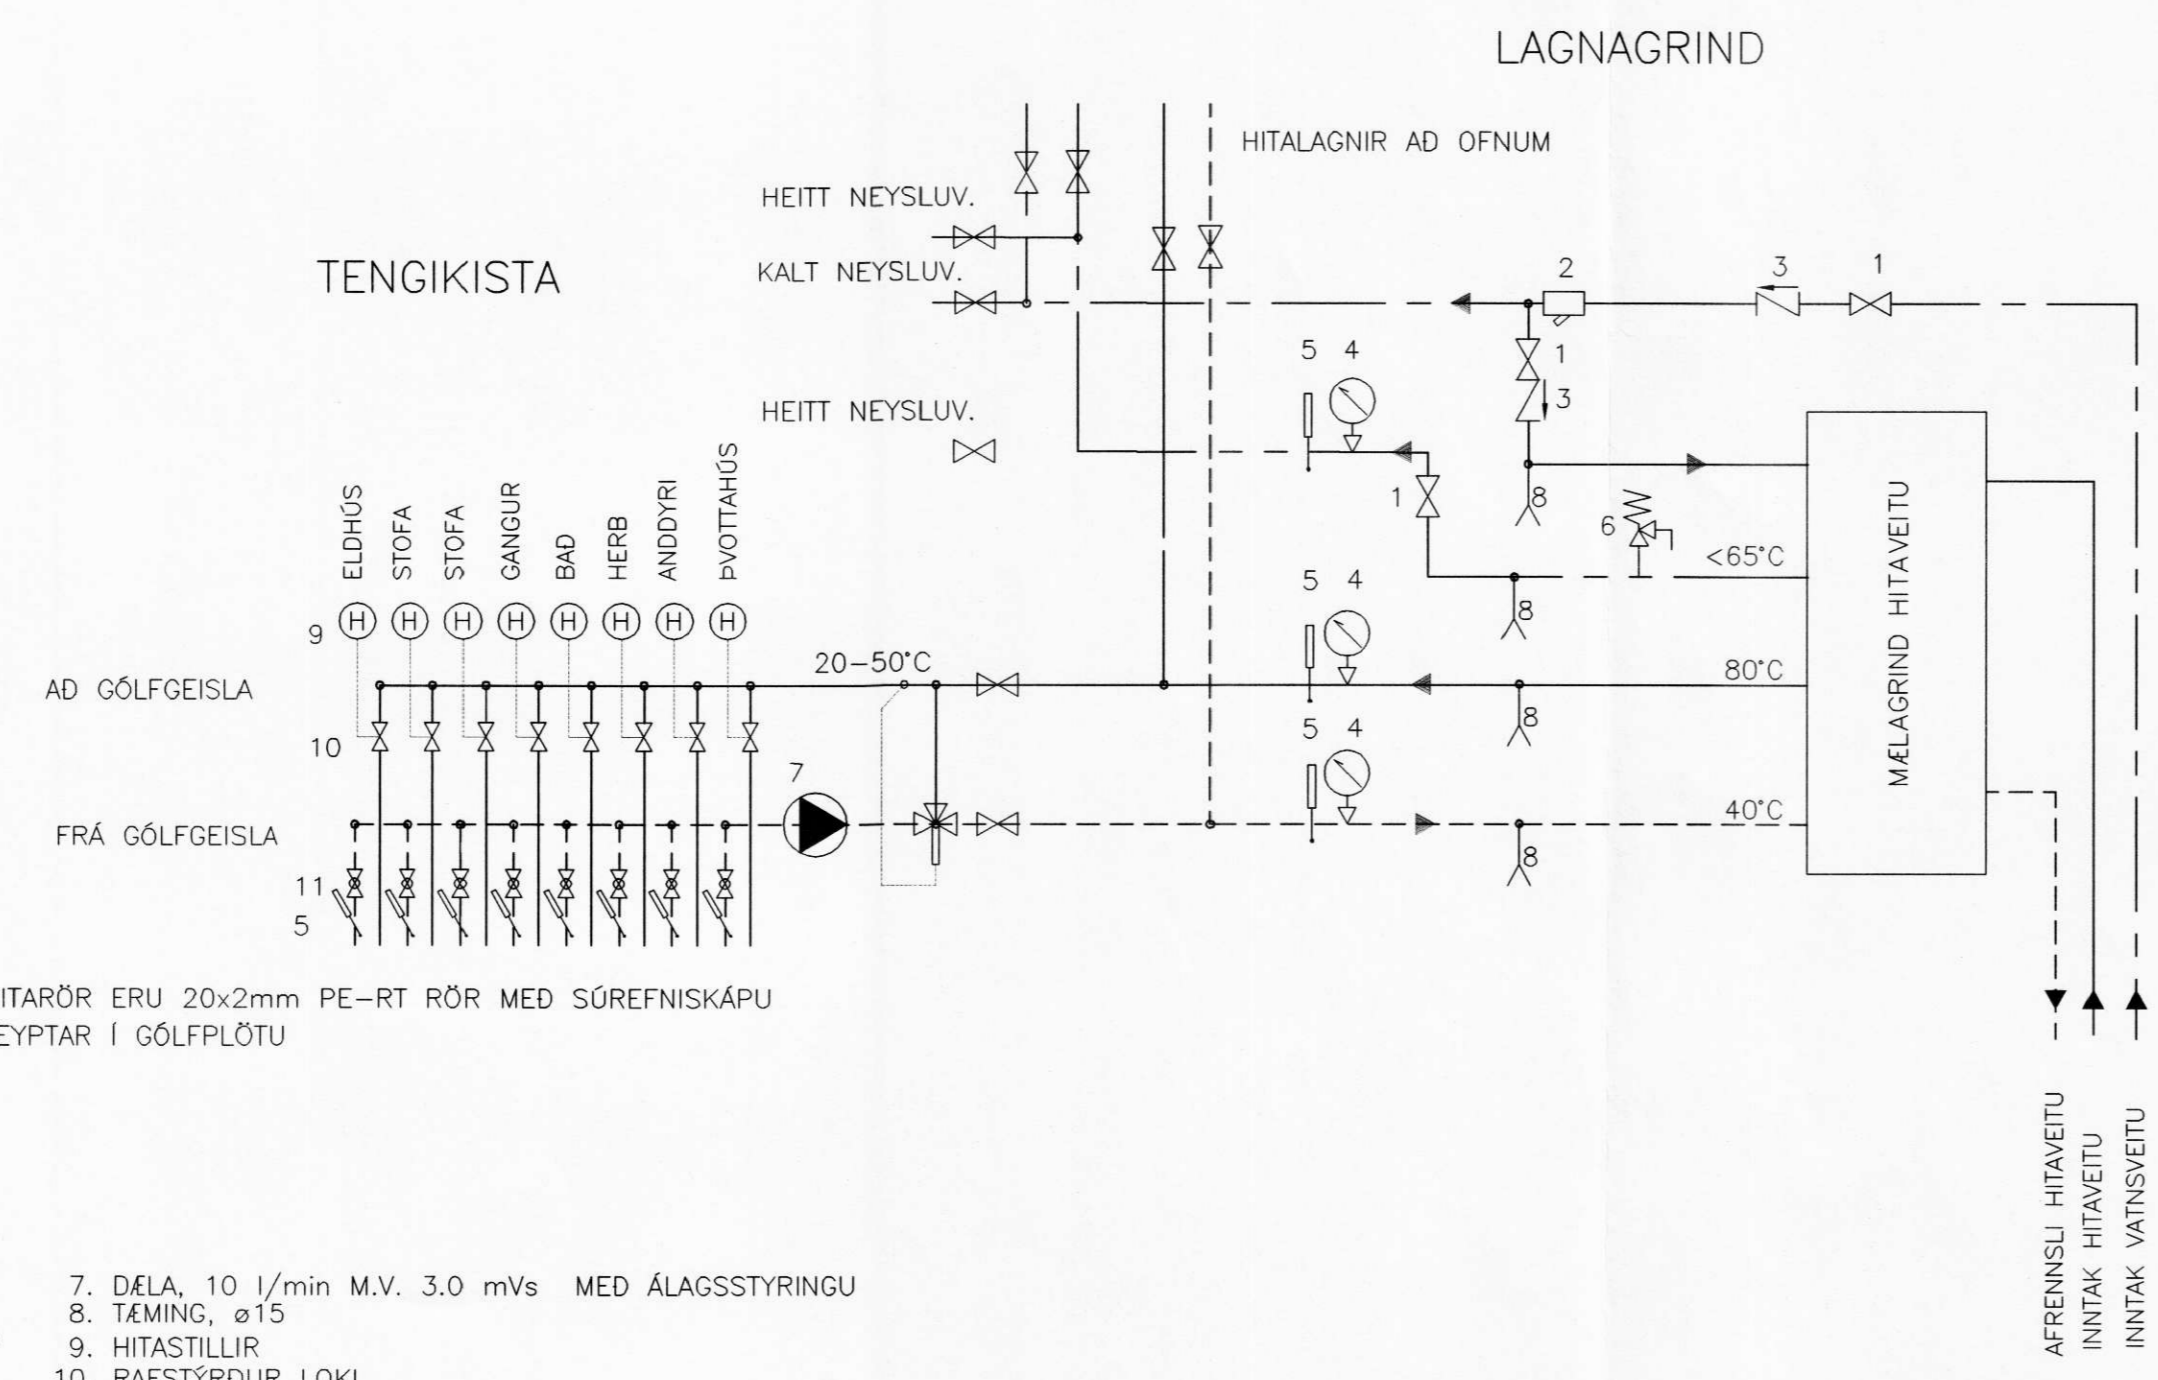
LAGNAGRIND

HITALAGNIR AÐ OFNUM

HEITT NEYSLUV.

KALT NEYSLUV.

TENGIKISTA

2 3 1

5 4

1

3

HEITT NEYSLUV.

MÆLAGRIND HITAVEITU

ELDHÚS STOFA STOFA GANGUR BAÐ HERB ANDDYRI ÞVOTTAHÚS

1

8

6

<65°C

5 4

9

8

20–50°C

AÐ GÓLFGEISLA

80°C

5 4

10

8

7

40°C

FRÁ GÓLFGEISLA

8

11

5

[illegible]ITARÖR ERU 20x2mm PE–RT RÖR MEÐ SÚREFNISKÁPU
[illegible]EYPTAR Í GÓLFPLÖTU

AFRENNSLI HITAVEITU
INNTAK HITAVEITU
INNTAK VATNSVEITU

7. DÆLA, 10 l/min M.V. 3.0 mVs MEÐ ÁLAGSSTYRINGU
8. TÆMING, ø15
9. HITASTILLIR
10. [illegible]